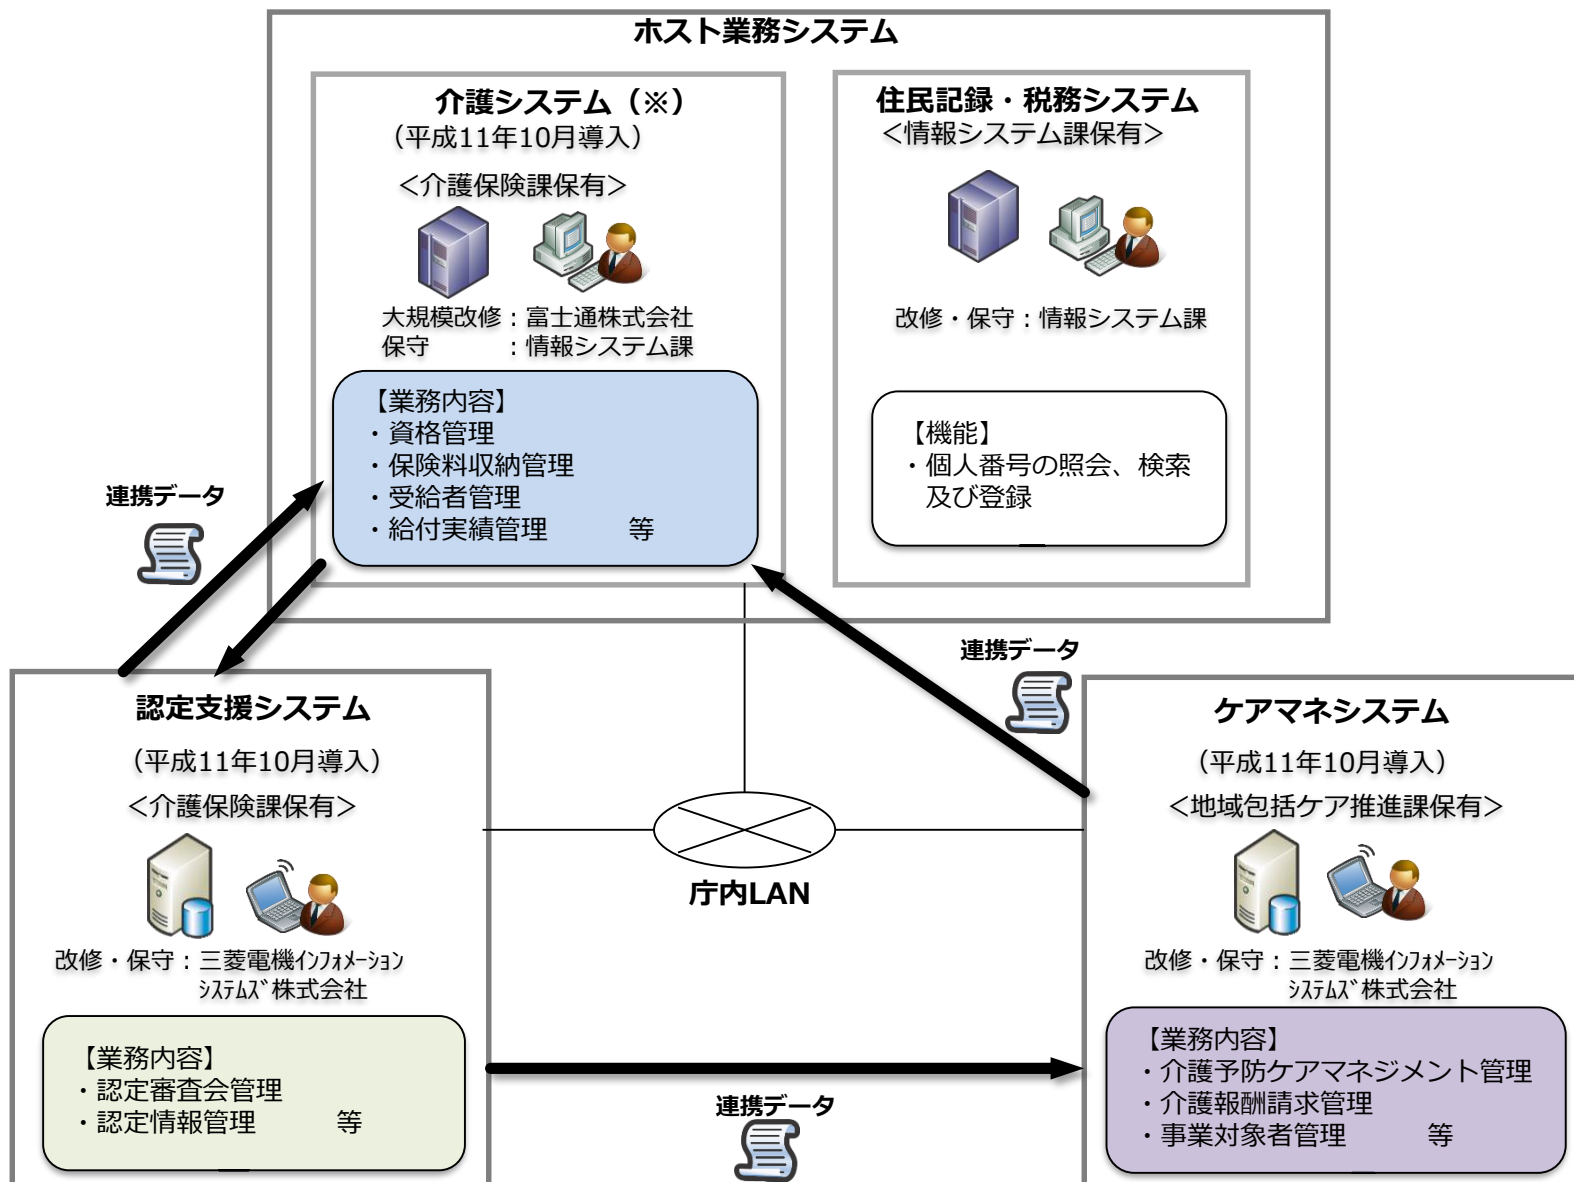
ホスト業務システム

介護システム（※）
（平成11年10月導入）
＜介護保険課保有＞

大規模改修：富士通株式会社
保守　　　：情報システム課

【業務内容】
・資格管理
・保険料収納管理
・受給者管理
・給付実績管理　　　等

住民記録・税務システム
＜情報システム課保有＞

改修・保守：情報システム課

【機能】
・個人番号の照会、検索及び登録

連携データ

連携データ

認定支援システム
（平成11年10月導入）
＜介護保険課保有＞

改修・保守：三菱電機ｲﾝﾌｫﾒｰｼｮﾝｼｽﾃﾑｽﾞ株式会社

【業務内容】
・認定審査会管理
・認定情報管理　　　等

庁内LAN

ケアマネシステム
（平成11年10月導入）
＜地域包括ケア推進課保有＞

改修・保守：三菱電機ｲﾝﾌｫﾒｰｼｮﾝｼｽﾃﾑｽﾞ株式会社

【業務内容】
・介護予防ケアマネジメント管理
・介護報酬請求管理
・事業対象者管理　　　等

連携データ